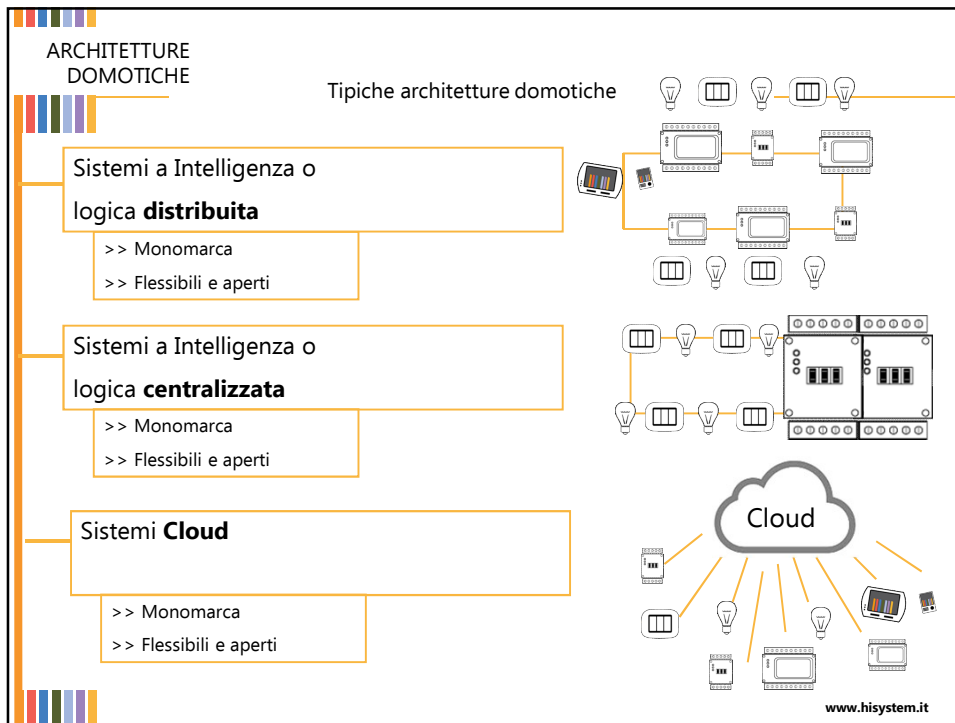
ARCHITETTURE DOMOTICHE

Tipiche architetture domotiche

Sistemi a Intelligenza o logica **distribuita**

>> Monomarca

>> Flessibili e aperti

Sistemi a Intelligenza o logica **centralizzata**

>> Monomarca

>> Flessibili e aperti

Sistemi **Cloud**

>> Monomarca

>> Flessibili e aperti

Cloud

www.hisystem.it